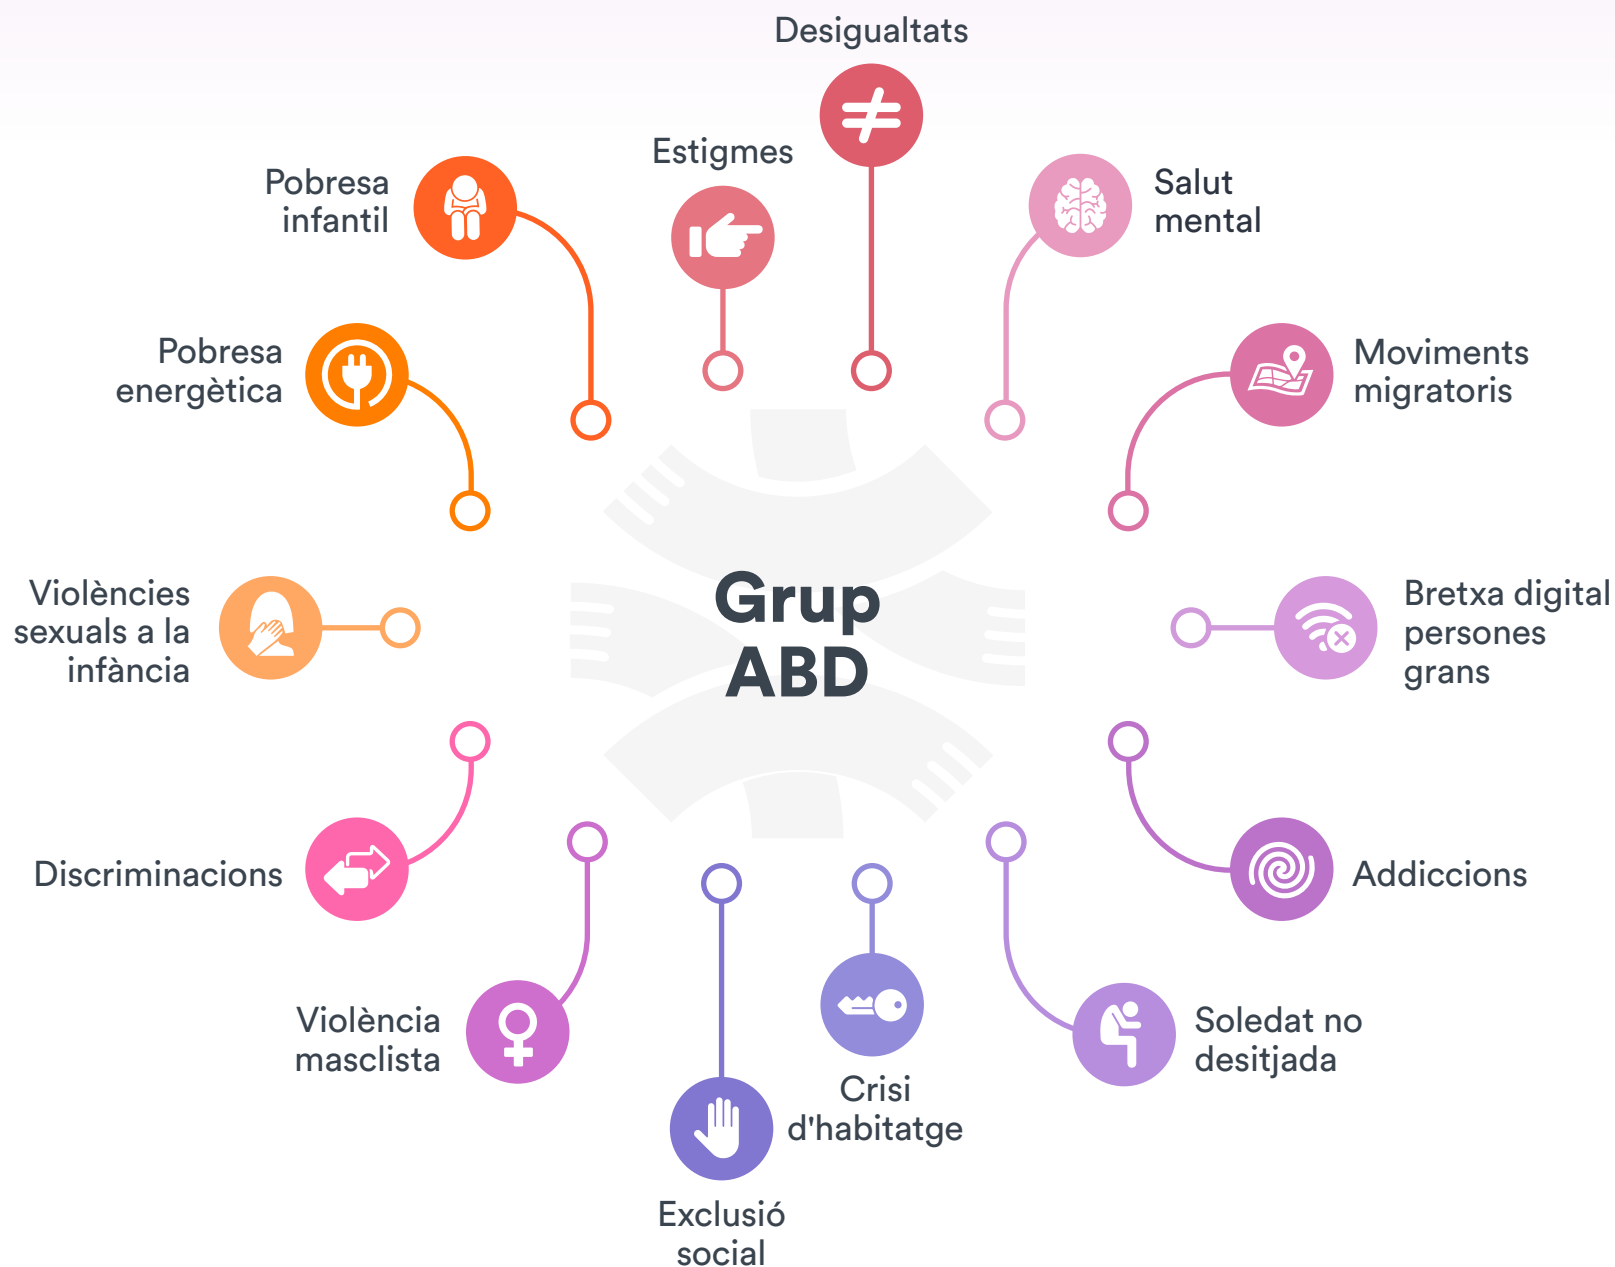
Desigualtats

Estigmes

Salut mental

Pobresa infantil

Pobresa energètica

Moviments migratoris

Violències sexuals a la infància

Grup ABD

Bretxa digital persones grans

Discriminacions

Addiccions

Violència masclista

Crisi d'habitatge

Soledat no desitjada

Exclusió social